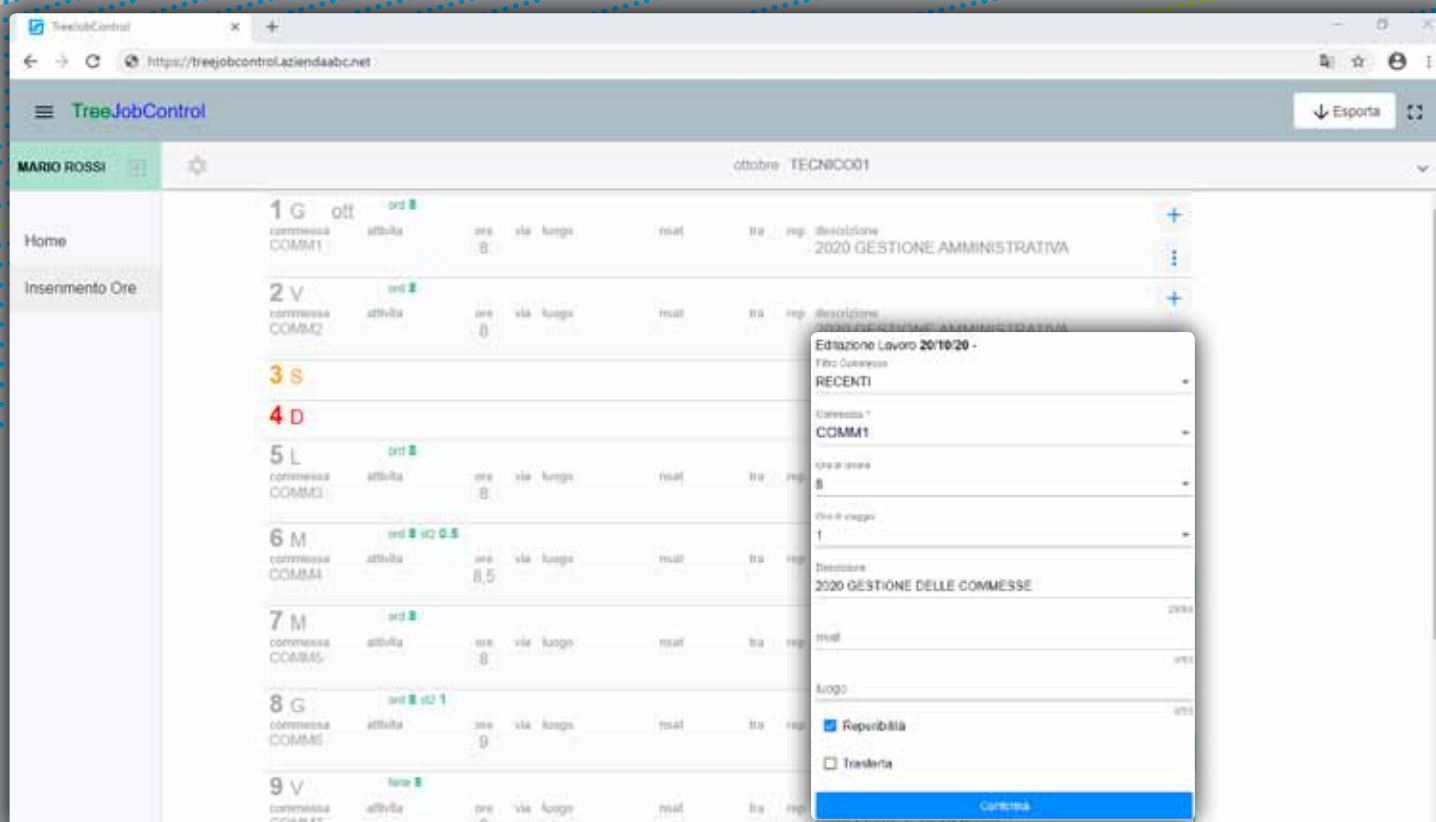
TreeJobControl ×
https://treejobcontrol.aziendaabc.net

TreeJobControl
Esporta

MARIO ROSSI
Home
Inserimento Ore

ottobre TECNICO01

1 G ott
ord 8
commessa attività ore via luogo mat tra rep descrizione
COMM1 8 2020 GESTIONE AMMINISTRATIVA

2 V
ord 8
commessa attività ore via luogo mat tra rep descrizione
COMM2 8 2020 GESTIONE AMMINISTRATIVA

3 S

4 D

5 L
ord 8
commessa attività ore via luogo mat tra rep
COMM3 8

6 M
ord 8 st2 0.5
commessa attività ore via luogo mat tra rep
COMM4 8,5

7 M
ord 8
commessa attività ore via luogo mat tra rep
COMM5 8

8 G
ord 8 st2 1
commessa attività ore via luogo mat tra rep
COMM6 9

9 V
ferie 8
commessa attività ore via luogo mat tra rep

Editazione Lavoro 20/10/20 -
Filtro Commessa
RECENTI
Commessa *
COMM1
Ore di lavoro
8
Ore di viaggio
1
Descrizione
2020 GESTIONE DELLE COMMESSE
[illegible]
mat
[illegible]
luogo
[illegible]
Reperibilità
Trasferta
Conferma